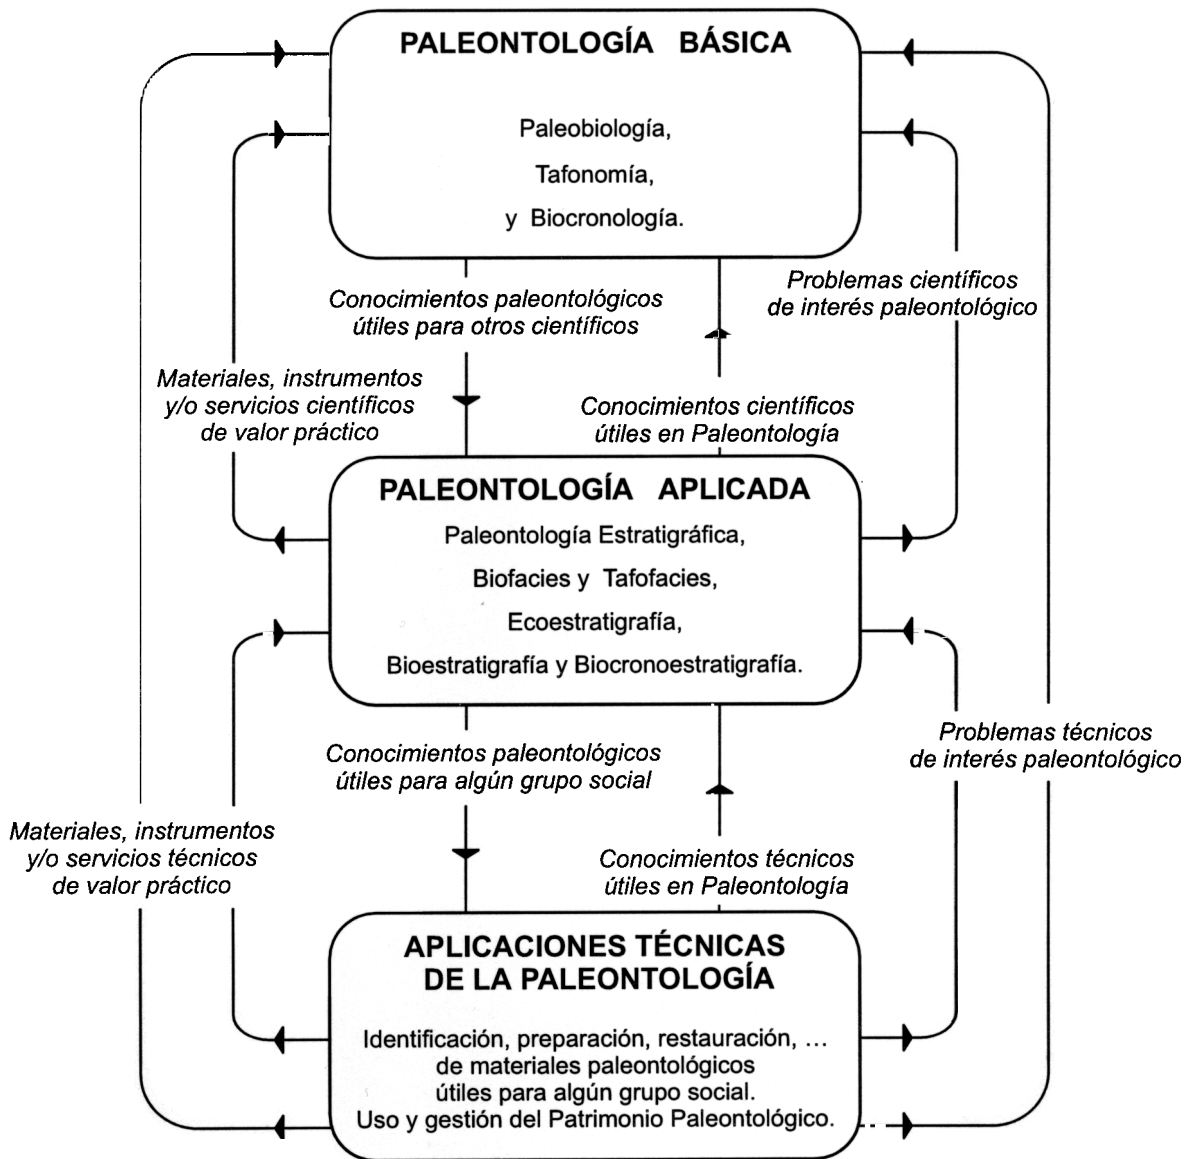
PALEONTOLOGÍA BÁSICA

Paleobiología,
Tafonomía,
y Biocronología.

Conocimientos paleontológicos útiles para otros científicos

Problemas científicos de interés paleontológico

Materiales, instrumentos y/o servicios científicos de valor práctico

Conocimientos científicos útiles en Paleontología

PALEONTOLOGÍA APLICADA

Paleontología Estratigráfica,
Biofacies y Tafofacies,
Ecoestratigrafía,
Bioestratigrafía y Biocronoestratigrafía.

Conocimientos paleontológicos útiles para algún grupo social

Problemas técnicos de interés paleontológico

Materiales, instrumentos y/o servicios técnicos de valor práctico

Conocimientos técnicos útiles en Paleontología

APLICACIONES TÉCNICAS DE LA PALEONTOLOGÍA

Identificación, preparación, restauración, ...
de materiales paleontológicos
útiles para algún grupo social.
Uso y gestión del Patrimonio Paleontológico.